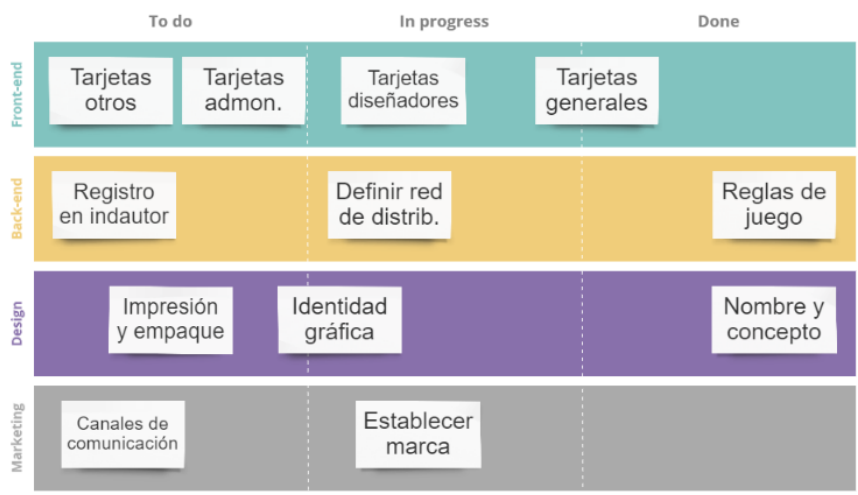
To do
In progress
Done

Front-end
Tarjetas otros
Tarjetas admon.
Tarjetas diseñadores
Tarjetas generales

Back-end
Registro en indautor
Definir red de distrib.
Reglas de juego

Design
Impresión y empaque
Identidad gráfica
Nombre y concepto

Marketing
Canales de comunicación
Establecer marca